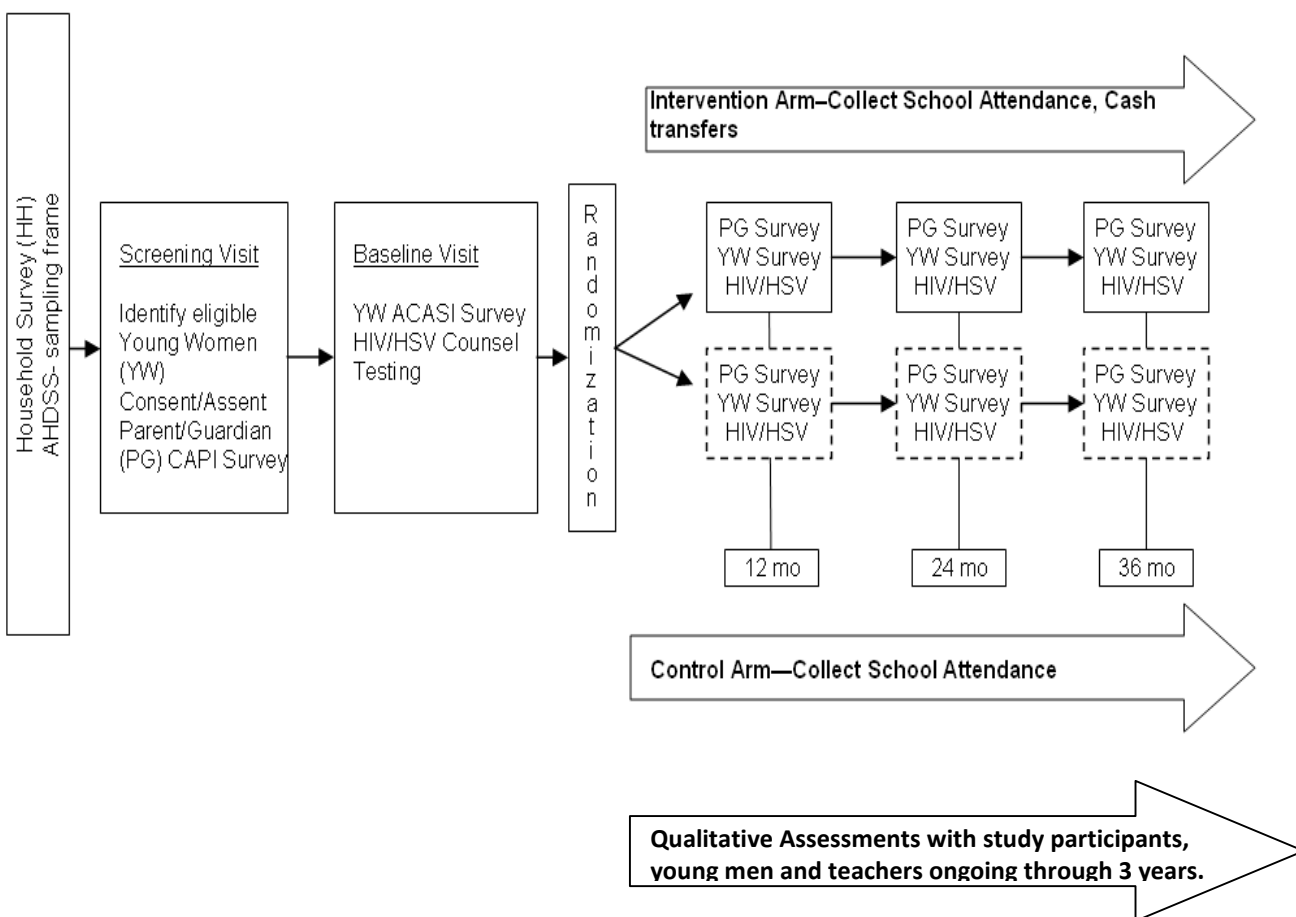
Household Survey (HH) AHDSS- sampling frame

Screening Visit

Identify eligible Young Women (YW) Consent/Assent Parent/Guardian (PG) CAPI Survey

Baseline Visit

YW ACASI Survey HIV/HSV Counsel Testing

Randomization

Intervention Arm–Collect School Attendance, Cash transfers

PG Survey
YW Survey
HIV/HSV

PG Survey
YW Survey
HIV/HSV

PG Survey
YW Survey
HIV/HSV

PG Survey
YW Survey
HIV/HSV

PG Survey
YW Survey
HIV/HSV

PG Survey
YW Survey
HIV/HSV

12 mo

24 mo

36 mo

Control Arm—Collect School Attendance

Qualitative Assessments with study participants, young men and teachers ongoing through 3 years.